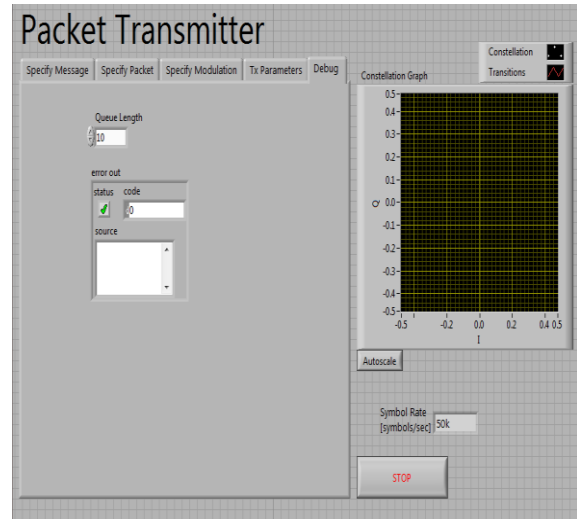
Packet Transmitter

Specify Message | Specify Packet | Specify Modulation | Tx Parameters | Debug

Queue Length
10

error out
status code
0
source

Constellation
Transitions

Constellation Graph

Q
0.5
0.4
0.3
0.2
0.1
0.0
-0.1
-0.2
-0.3
-0.4
-0.5

-0.5 -0.2 0.0 0.2 0.4 0.5
I

Autoscale

Symbol Rate
[symbols/sec]
50k

STOP